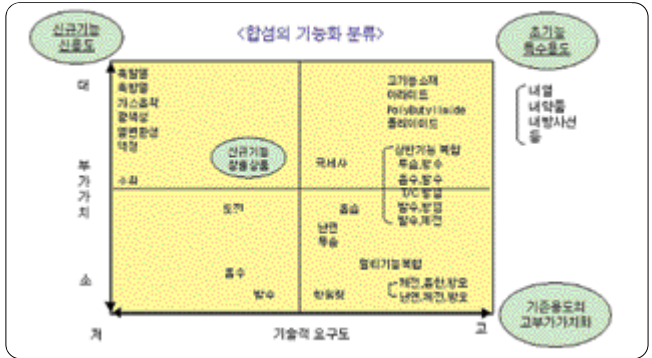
<합섬의 기능화 분류>

신규기능 신용도

초기능 특수용도

대

부
가
가
치

소

저

축열열
축냉열
가스흡착
광색성
열변환성
액정

수라

신규기능 창출상품

도전

흡수

발수

고기능소재
아라미드
PolyButylimide
폴리이미드

극세사

상반기능 복합
투습,발수
흡수,발수
UC,발열
발수,발열
발수,제전

흡습
난연
투습

멀티기능복합
계전,흡한,방오
난연,제전,방오

항원성

내열
내약품
내방사선
등

기존용도의 고부가가치화

기술적 요구도

고